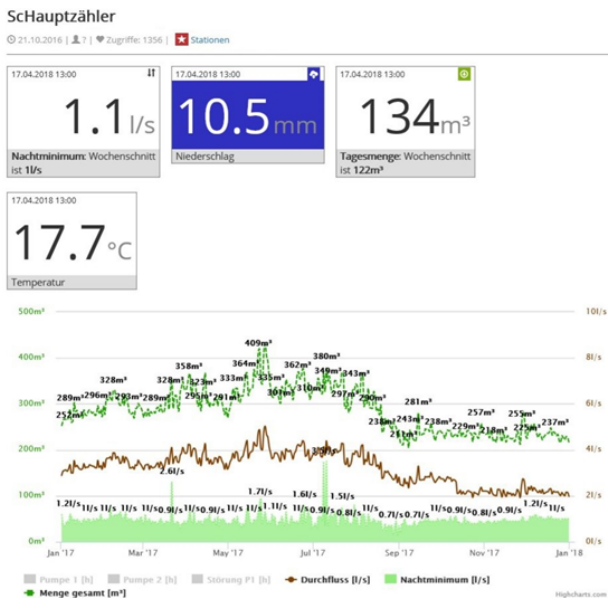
ScHauptzähler

21.10.2016 | 7 | Zugriffe: 1356 | Stationen

17.04.2018 13:00
1.1 l/s
Nachtminimum: Wochenschnitt ist 1l/s

17.04.2018 13:00
10.5 mm
Niederschlag

17.04.2018 13:00
134 m³
Tagesmenge: Wochenschnitt ist 122m³

17.04.2018 13:00
17.7 °C
Temperatur

500m³
400m³
300m³
200m³
100m³
0m³

10l/s
8l/s
6l/s
4l/s
2l/s
0l/s

289m³ 252m³ 296m³ 328m³ 293m³ 289m³ 328m³ 358m³ 323m³ 291m³ 333m³ 364m³ 409m³ 335m³ 301m³ 362m³ 380m³ 349m³ 310m³ 343m³ 297m³ 290m³ 238m³ 281m³ 243m³ 211m³ 238m³ 229m³ 257m³ 218m³ 255m³ 225m³ 237m³

2.6l/s 1.7l/s 1.6l/s 1.5l/s 3.9l/s 1.2l/s 1l/s 1l/s 1l/s 1l/s 0.9l/s 1l/s 0.9l/s 1l/s 1l/s 1l/s 0.9l/s 0.8l/s 1l/s 0.7l/s 0.7l/s 1l/s 0.9l/s 0.8l/s 0.9l/s 1.2l/s 1l/s

Jan '17 Mar '17 May '17 Jul '17 Sep '17 Nov '17 Jan '18

Pumpe 1 [h] Pumpe 2 [h] Störung P1 [h] Durchfluss [l/s] Nachtminimum [l/s] Menge gesamt [m³]

Highcharts.com